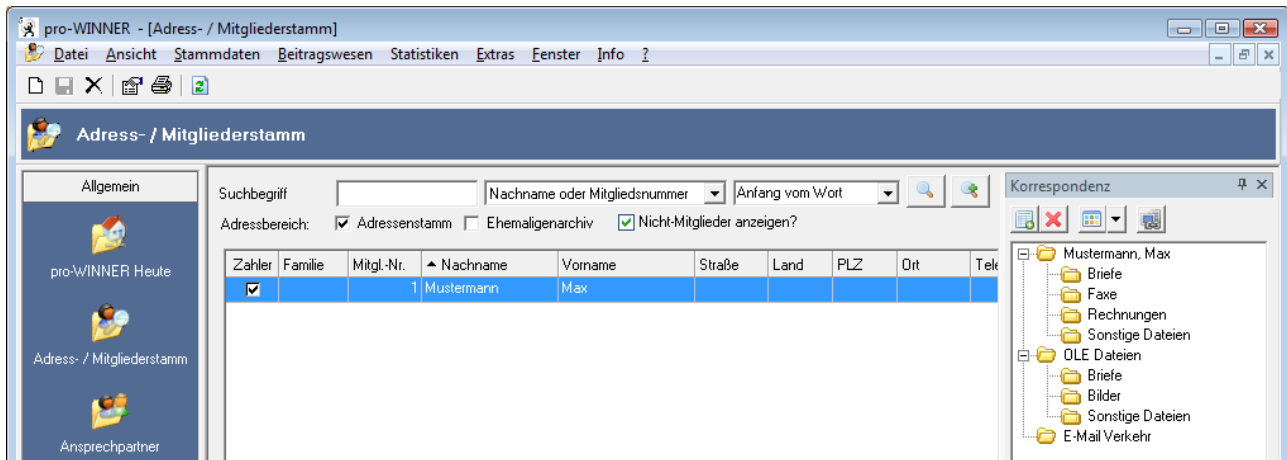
pro-WINNER - [Adress- / Mitgliederstamm]

Datei Ansicht Stammdaten Beitragswesen Statistiken Extras Fenster Info ?

Adress- / Mitgliederstamm

Allgemein

pro-WINNER Heute

Adress- / Mitgliederstamm

Ansprechpartner

Suchbegriff

Nachname oder Mitgliedsnummer

Anfang vom Wort

Adressbereich: Adressenstamm Ehemaligenarchiv Nicht-Mitglieder anzeigen?

| Zahler | Familie | Mitgl.-Nr. | Nachname | Vorname | Straße | Land | PLZ | Ort | Tele |
|---|---|---|---|---|---|---|---|---|---|
| ☑ | | 1 | Mustermann | Max | | | | | |

Korrespondenz

Mustermann, Max
Briefe
Faxe
Rechnungen
Sonstige Dateien
OLE Dateien
Briefe
Bilder
Sonstige Dateien
E-Mail Verkehr